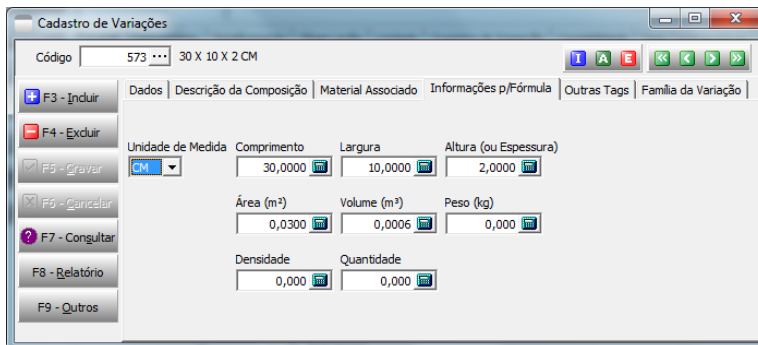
Cadastro de Variações

Código 573 ··· 30 X 10 X 2 CM

I A E

F3 - Incluir
F4 - Excluir
F5 - Gravar
F6 - Cancelar
F7 - Consultar
F8 - Relatório
F9 - Outros

Dados | Descrição da Composição | Material Associado | Informações p/Fórmula | Outras Tags | Família da Variação

Unidade de Medida
CM

Comprimento
30,0000

Largura
10,0000

Altura (ou Espessura)
2,0000

Área (m²)
0,0300

Volume (m³)
0,0006

Peso (kg)
0,000

Densidade
0,000

Quantidade
0,000